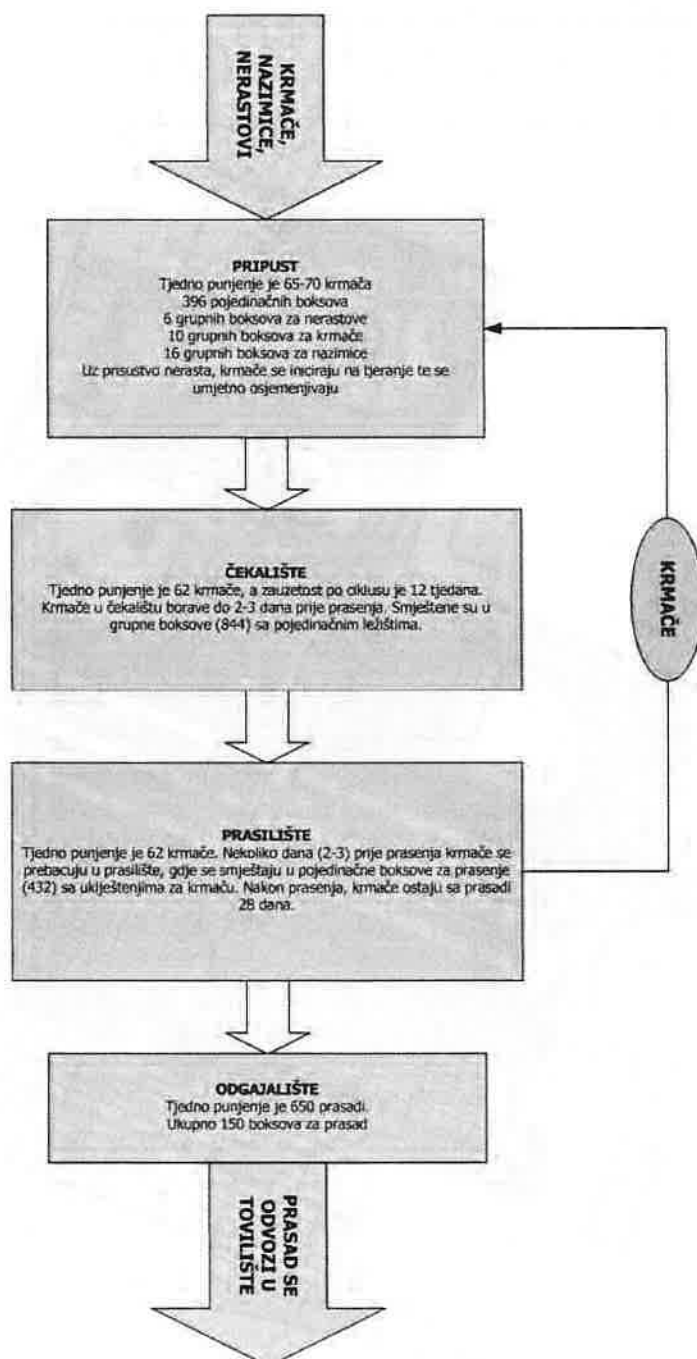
KRMAČE, NAZIMICE, NERASTOVI

PRIPUST
Tjedno punjenje je 65-70 krmača
396 pojedinačnih boksova
6 grupnih boksova za nerastove
10 grupnih boksova za krmače
16 grupnih boksova za nazimice
Uz prisustvo nerasta, krmače se iniciraju na tjeranje te se umjetno osjemenjivaju

ČEKALIŠTE
Tjedno punjenje je 62 krmače, a zauzetost po ciklusu je 12 tjedana. Krmače u čekalištu borave do 2-3 dana prije prasenja. Smještene su u grupne boksove (844) sa pojedinačnim ležištima.

KRMAČE

PRASILIŠTE
Tjedno punjenje je 62 krmače. Nekoliko dana (2-3) prije prasenja krmače se prebacuju u prasilište, gdje se smještaju u pojedinačne boksove za prasenje (432) sa ukliještenjima za krmaču. Nakon prasenja, krmače ostaju sa prasadi 28 dana.

ODGAJALIŠTE
Tjedno punjenje je 650 prasadi.
Ukupno 150 boksova za prasad

PRASAD SE ODVOZI U TOVILIŠTE